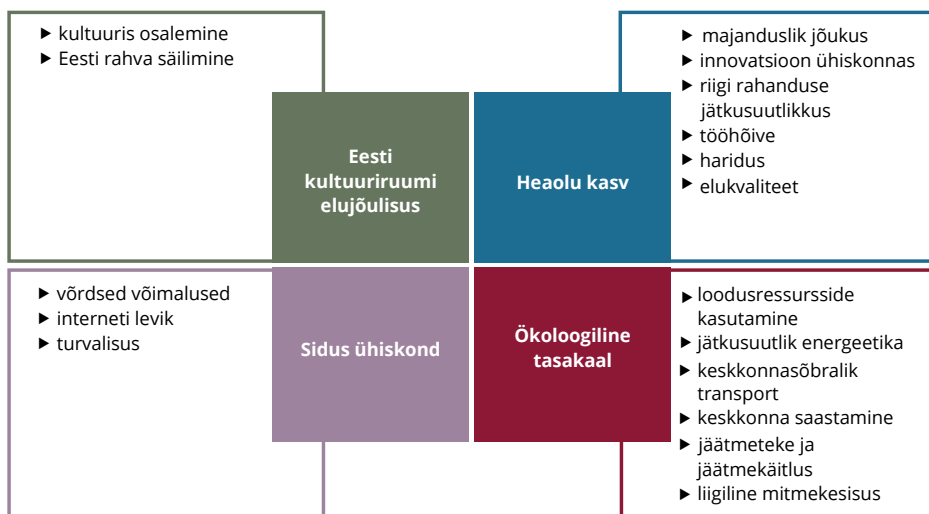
▶ kultuuris osalemine
▶ Eesti rahva säilimine

Eesti kultuuriruumi elujõulisus

Heaolu kasv

▶ majanduslik jõukus
▶ innovatsioon ühiskonnas
▶ riigi rahanduse jätkusuutlikkus
▶ tööhõive
▶ haridus
▶ elukvaliteet

▶ võrdsed võimalused
▶ interneti levik
▶ turvalisus

Sidus ühiskond

Ökoloogiline tasakaal

▶ loodusressursside kasutamine
▶ jätkusuutlik energeetika
▶ keskkonnasõbralik transport
▶ keskkonna saastamine
▶ jäätmeteke ja jäätmekäitlus
▶ liigiline mitmekesisus